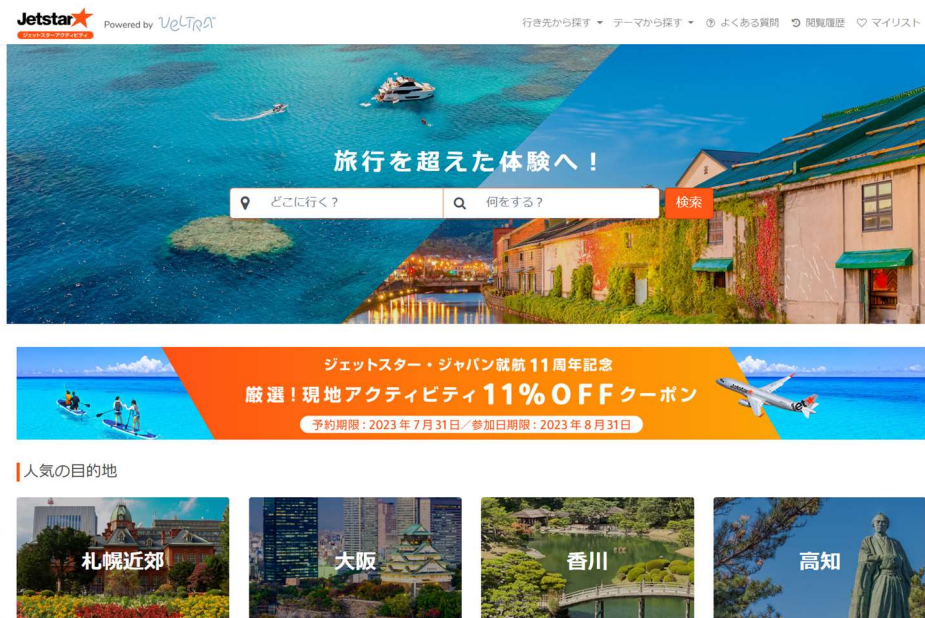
Jetstar ジェットスターアクティビティ Powered by VELTRA

行き先から探す ▾ テーマから探す ▾ よくある質問 閲覧履歴 マイリスト

旅行を超えた体験へ！

どこに行く？ 何をする？ 検索

ジェットスター・ジャパン就航 11 周年記念
厳選！現地アクティビティ 11% OFF クーポン
予約期限：2023 年 7 月 31 日／参加日期限：2023 年 8 月 31 日

Jetstar

人気の目的地

札幌近郊

大阪

香川

高知